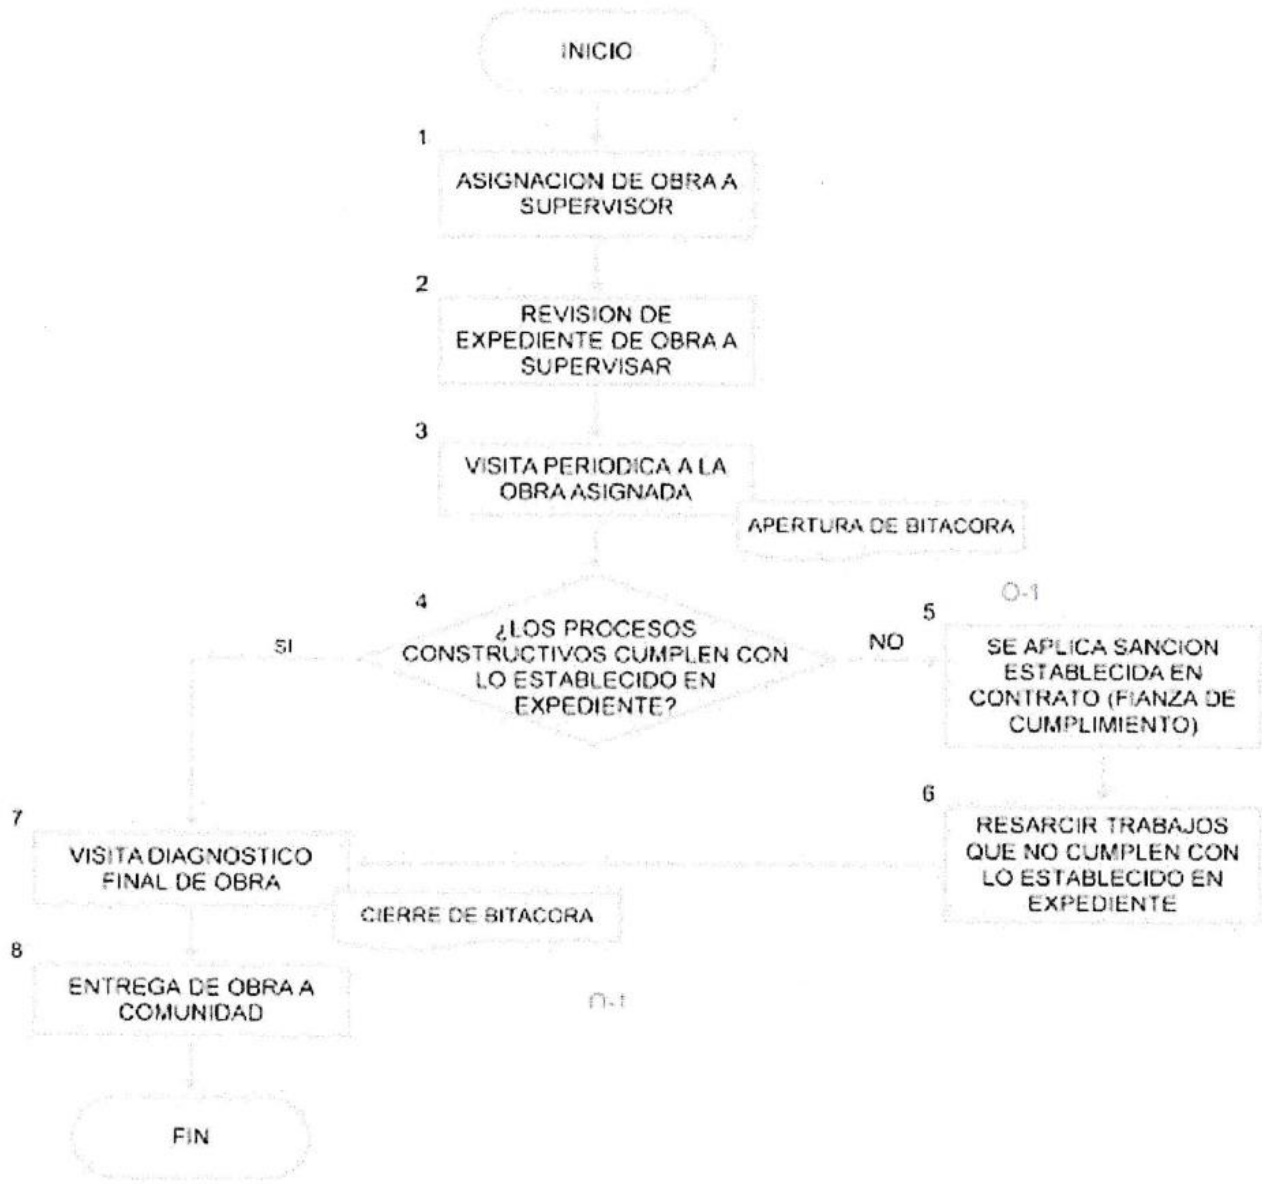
INICIO

1

ASIGNACION DE OBRA A SUPERVISOR

2

REVISION DE EXPEDIENTE DE OBRA A SUPERVISAR

3

VISITA PERIODICA A LA OBRA ASIGNADA

APERTURA DE BITACORA

O-1

4

¿LOS PROCESOS CONSTRUCTIVOS CUMPLEN CON LO ESTABLECIDO EN EXPEDIENTE?

SI

NO

5

SE APLICA SANCION ESTABLECIDA EN CONTRATO (FIANZA DE CUMPLIMIENTO)

6

RESARCIR TRABAJOS QUE NO CUMPLEN CON LO ESTABLECIDO EN EXPEDIENTE

7

VISITA DIAGNOSTICO FINAL DE OBRA

CIERRE DE BITACORA

O-1

8

ENTREGA DE OBRA A COMUNIDAD

FIN